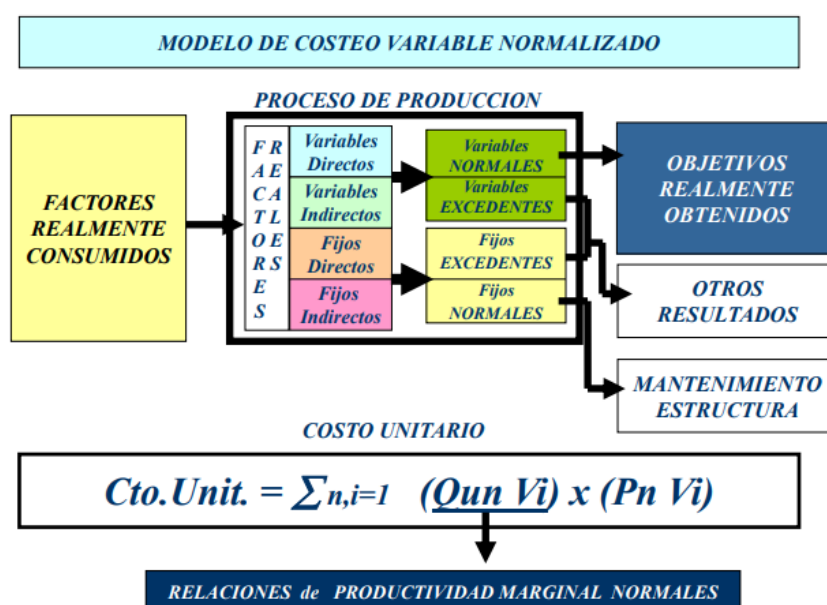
MODELO DE COSTEO VARIABLE NORMALIZADO

PROCESO DE PRODUCCION

FACTORES REALMENTE CONSUMIDOS

FACTORES

RECATLOERS

Variables Directos

Variables Indirectos

Fijos Directos

Fijos Indirectos

Variables NORMALES

Variables EXCEDENTES

Fijos EXCEDENTES

Fijos NORMALES

OBJETIVOS REALMENTE OBTENIDOS

OTROS RESULTADOS

MANTENIMIENTO ESTRUCTURA

COSTO UNITARIO

Cto.Unit. = $\sum$n,i=1 (Qun Vi) x (Pn Vi)

RELACIONES de PRODUCTIVIDAD MARGINAL NORMALES